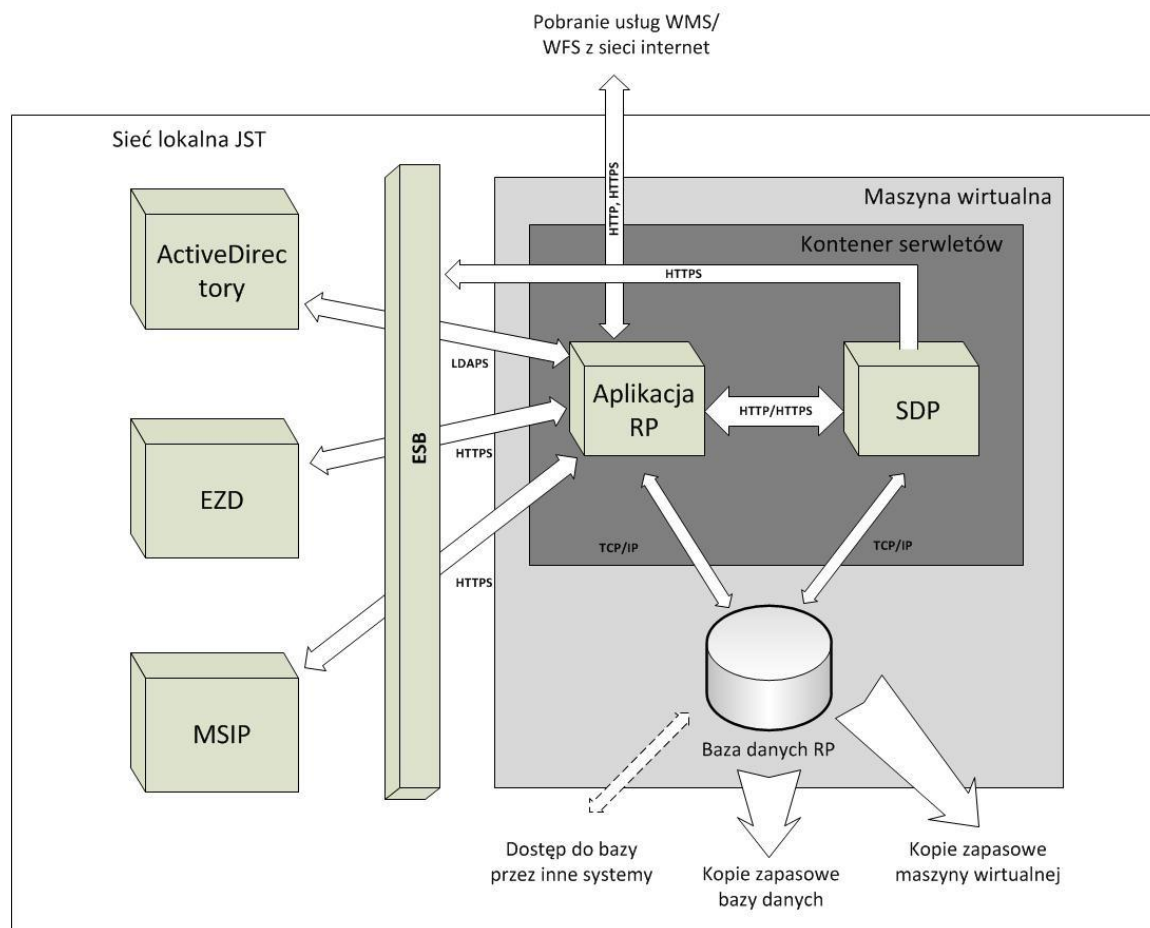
Pobranie usług WMS/
WFS z sieci internet

Sieć lokalna JST

Maszyna wirtualna

HTTP, HTTPS

Kontener serwletów

HTTPS

ActiveDirectory

ESB

LDAPS

Aplikacja RP

HTTP/HTTPS

SDP

HTTPS

EZD

HTTPS

TCP/IP

TCP/IP

MSIP

Baza danych RP

Dostęp do bazy przez inne systemy

Kopie zapasowe bazy danych

Kopie zapasowe maszyny wirtualnej